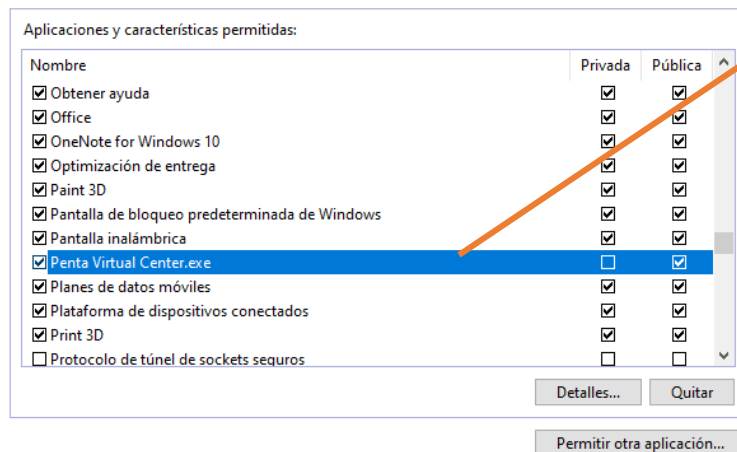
Aplicaciones y características permitidas:

| Nombre | Privada | Pública |
|---|---|---|
| ☑ Obtener ayuda | ☑ | ☑ |
| ☑ Office | ☑ | ☑ |
| ☑ OneNote for Windows 10 | ☑ | ☑ |
| ☑ Optimización de entrega | ☑ | ☑ |
| ☑ Paint 3D | ☑ | ☑ |
| ☑ Pantalla de bloqueo predeterminada de Windows | ☑ | ☑ |
| ☑ Pantalla inalámbrica | ☑ | ☑ |
| ☑ Penta Virtual Center.exe | ☐ | ☑ |
| ☑ Planes de datos móviles | ☑ | ☑ |
| ☑ Plataforma de dispositivos conectados | ☑ | ☑ |
| ☑ Print 3D | ☑ | ☑ |
| ☐ Protocolo de túnel de sockets seguros | ☐ | ☐ |

Detalles...

Quitar

Permitir otra aplicación...